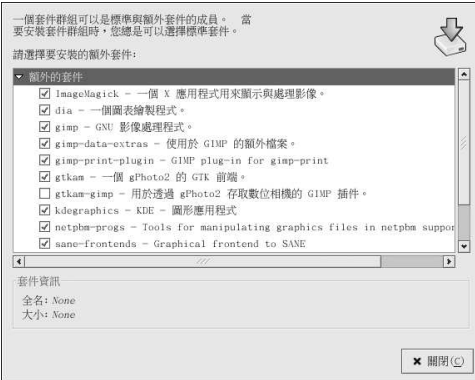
一個套件群組可以是標準與額外套件的成員。 當要安裝套件群組時，您總是可以選擇標準套件。

請選擇要安裝的額外套件:

▾ 額外的套件

☑ ImageMagick - 一個 X 應用程式用來顯示與處理影像。
☑ dia - 一個圖表繪製程式。
☑ gimp - GNU 影像處理程式。
☑ gimp-data-extras - 使用於 GIMP 的額外檔案。
☑ gimp-print-plugin - GIMP plug-in for gimp-print
☑ gtkam - 一個 gPhoto2 的 GTK 前端。
☐ gtkam-gimp - 用於透過 gPhoto2 存取數位相機的 GIMP 插件。
☑ kdegraphics - KDE - 圖形應用程式
☑ netpbm-progs - Tools for manipulating graphics files in netpbm suppor
☑ sane-frontends - Graphical frontend to SANE

套件資訊
全名: None
大小: None

✖ 關閉(C)